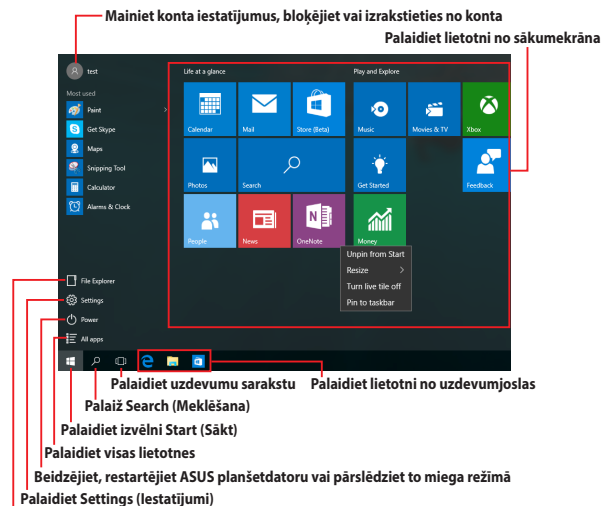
Mainiet konta iestatījumus, bloķējiet vai izrakstieties no konta

Palaidiet lietotni no sākumekrāna

test

Most used

Paint

Get Skype

Maps

Snipping Tool

Calculator

Alarms & Clock

Life at a glance

Calendar

Mail

Store (Beta)

Search

Photos

People

News

OneNote

Play and Explore

Music

Movies & TV

Xbox

Get Started

Feedback

Money

Unpin from Start

Resize

Turn live tile off

Pin to taskbar

File Explorer

Settings

Power

All apps

Palaidiet uzdevumu sarakstu

Palaidiet lietotni no uzdevumjoslas

Palaiž Search (Meklēšana)

Palaidiet izvēlni Start (Sākt)

Palaidiet visas lietotnes

Beidzējiet, restartējiet ASUS planšetdatoru vai pārslēdziet to miega režīmā

Palaidiet Settings (Iestatījumi)